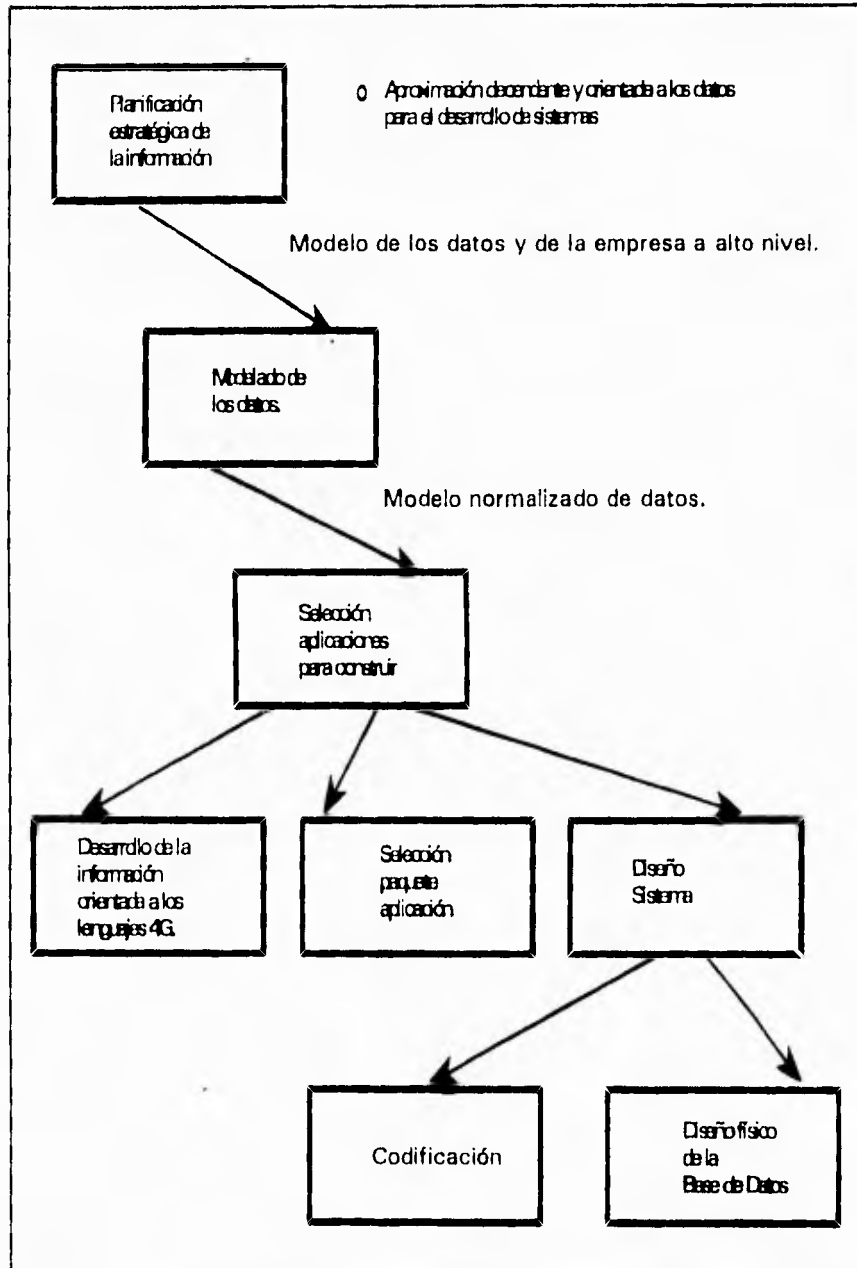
Planificación estratégica de la información

o Aproximación decendente y orientada a los datos para el desarrollo de sistemas

Modelo de los datos y de la empresa a alto nivel.

Modelado de los datos.

Modelo normalizado de datos.

Selección aplicaciones para construir

Desarrollo de la información orientada a los lenguajes 4G.

Selección paquete aplicación

Diseño Sistema

Codificación

Diseño físico de la Base de Datos